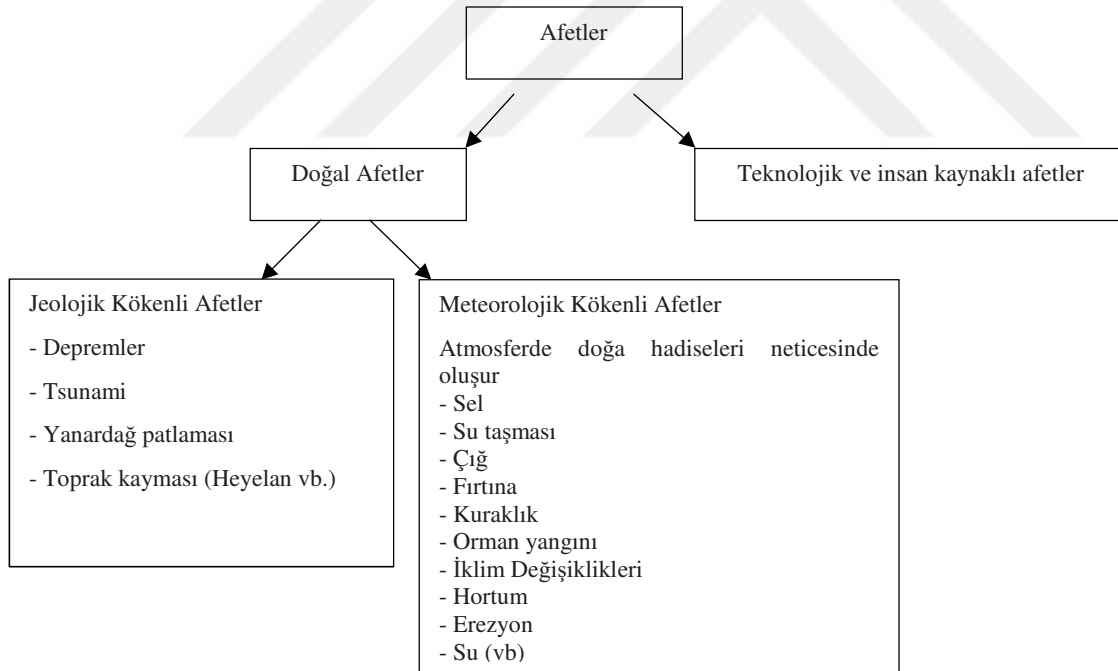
Afetler

Doğal Afetler

Teknolojik ve insan kaynaklı afetler

Jeolojik Kökenli Afetler

- Depremler

- Tsunami

- Yanardağ patlaması

- Toprak kayması (Heyelan vb.)

Meteorolojik Kökenli Afetler

Atmosferde doğa hadiseleri neticesinde oluşur
- Sel
- Su taşması
- Çığ
- Fırtına
- Kuraklık
- Orman yangını
- İklim Değişiklikleri
- Hortum
- Erezyon
- Su (vb)